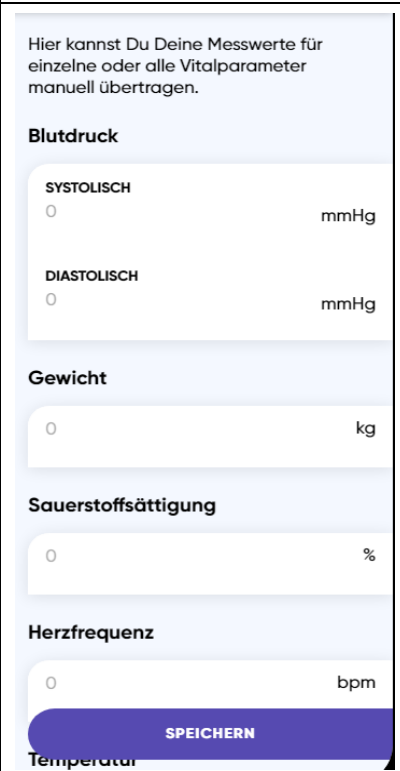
Hier kannst Du Deine Messwerte für einzelne oder alle Vitalparameter manuell übertragen.

Blutdruck

SYSTOLISCH
0
mmHg

DIASTOLISCH
0
mmHg

Gewicht

0
kg

Sauerstoffsättigung

0
%

Herzfrequenz

0
bpm

SPEICHERN

Temperatur